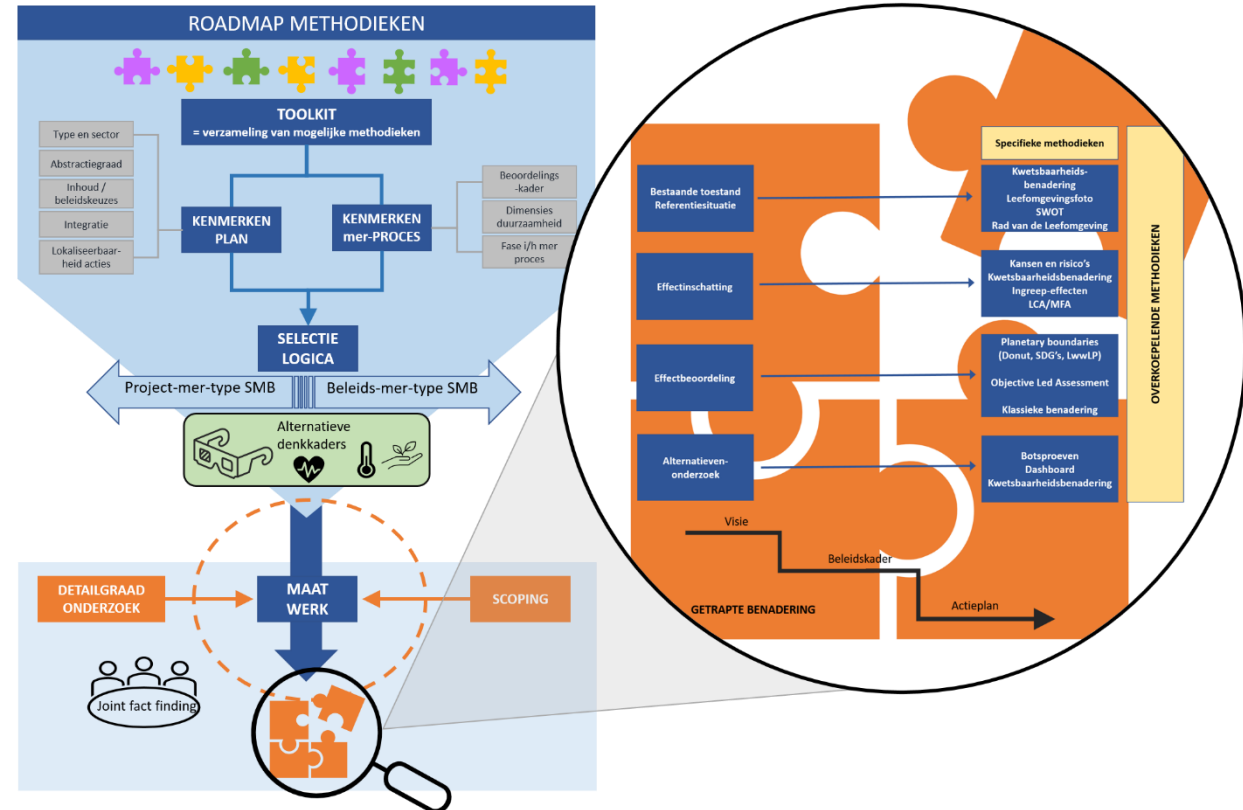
ROADMAP METHODIEKEN

TOOLKIT
= verzameling van mogelijke methodieken

Type en sector

Abstractiegraad

Inhoud / beleidskeuzes

Integratie

Lokaliseerbaarheid acties

KENMERKEN PLAN

KENMERKEN mer-PROCES

Beoordelings-kader

Dimensies duurzaamheid

Fase i/h mer proces

SELECTIE LOGICA

Project-mer-type SMB

Beleids-mer-type SMB

Alternatieve denkkaders

DETAILGRAAD ONDERZOEK

MAAT WERK

SCOPING

Joint fact finding

Specifieke methodieken

Bestaande toestand Referentiesituatie

Kwetsbaarheidsbenadering
Leefomgevingsfoto
SWOT
Rad van de Leefomgeving

Effectinschatting

Kansen en risico's
Kwetsbaarheidsbenadering
Ingreep-effecten
LCA/MFA

Effectbeoordeling

Planetary boundaries (Donut, SDG's, LwwLP)

Objective Led Assessment

Klassieke benadering

Alternatievenonderzoek

Botsproeven
Dashboard
Kwetsbaarheidsbenadering

OVERKOEPELENDE METHODIEKEN

Visie

Beleidskader

Actieplan

GETRAPTE BENADERING